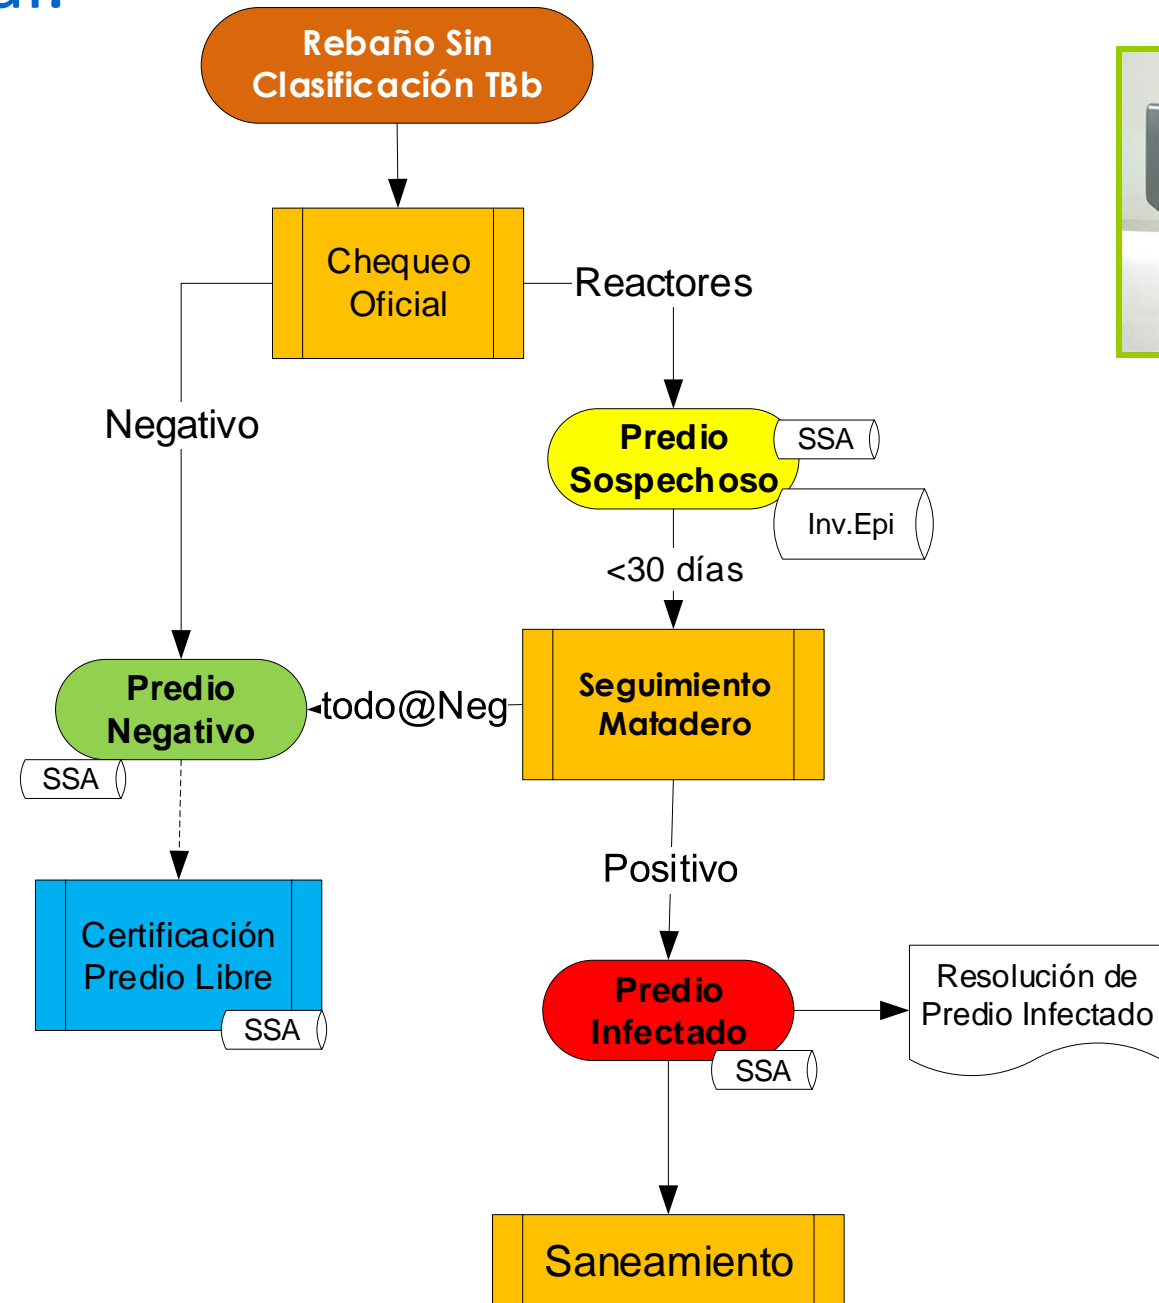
Rebaño Sin Clasificación TBb

Chequeo Oficial

Reactores

Negativo

Predio Sospechoso

SSA

Inv.Epi

<30 días

Predio Negativo

todo@Neg

Seguimiento Matadero

SSA

Positivo

Certificación Predio Libre

SSA

Predio Infectado

Resolución de Predio Infectado

SSA

Saneamiento